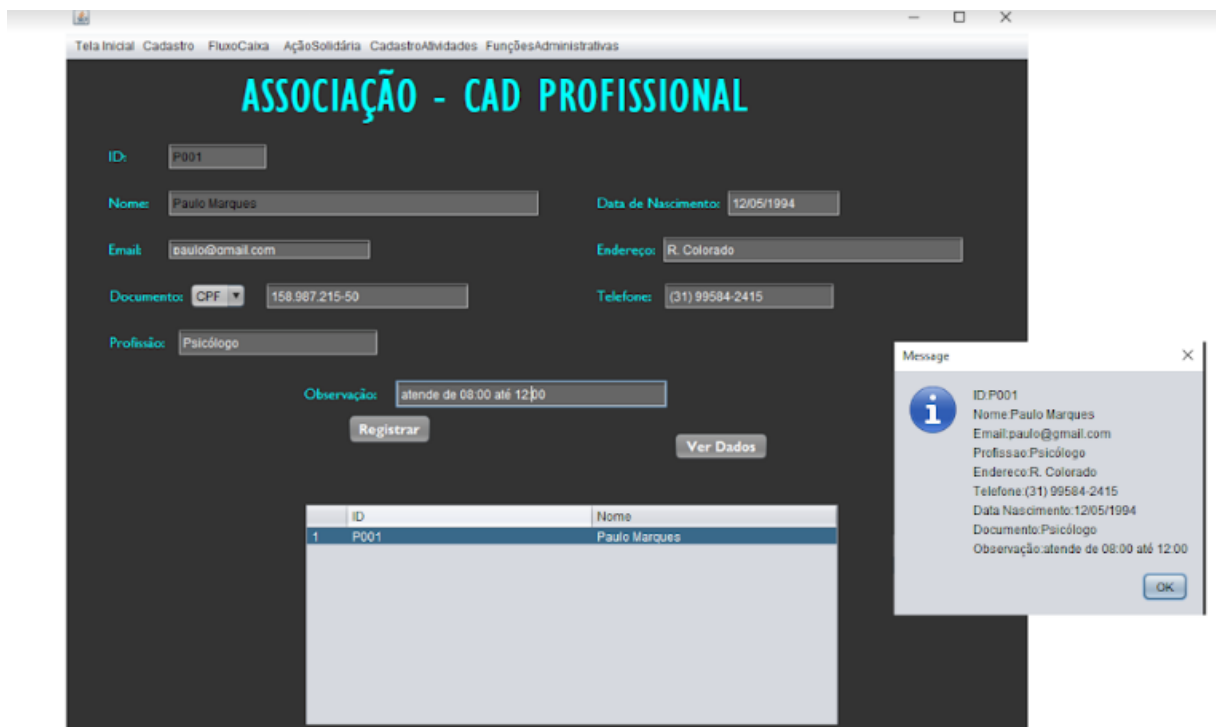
Tela Inicial Cadastro FluxoCaixa AçãoSolidária CadastroAtividades FunçõesAdministrativas

ASSOCIAÇÃO - CAD PROFISSIONAL

ID: P001

Nome: Paulo Marques

Data de Nascimento: 12/05/1994

Email: paulo@gmail.com

Endereço: R. Colorado

Documento: CPF 158.987.215-50

Telefone: (31) 99584-2415

Profissão: Psicólogo

Observação: atende de 08:00 até 12:00

Registrar

Ver Dados

| | ID | Nome |
|---|---|---|
| 1 | P001 | Paulo Marques |

Message

ID:P001
Nome:Paulo Marques
Email:paulo@gmail.com
Profissao:Psicólogo
Endereco:R. Colorado
Telefone:(31) 99584-2415
Data Nascimento:12/05/1994
Documento:Psicólogo
Observação:atende de 08:00 até 12:00

OK